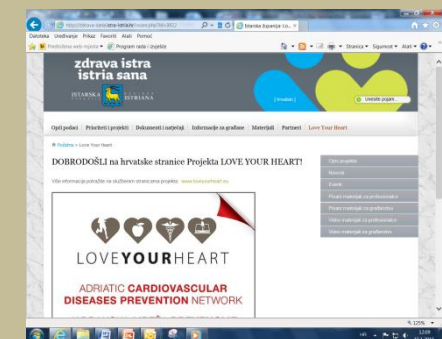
http://zdrava-istra.istra-istria.hr/index.php?id=3012
Istarska županija co...
Datoteka Uređivanje Prikaz Favoriti Alati Pomoć
Predložene web-mjesta Program rada i izvješće
Stranica Sigurnost Alati

zdrava istra
istria sana

ISTARSKA ŽUPANIJA REGIONE ISTRIANA
[ hrvatski ]
Unesite pojam...

Opći podaci Prioriteti i projekti Dokumenti i natječaji Informacije za građane Materijali Partneri Love Your Heart

Početna > Love Your Heart

DOBRODOŠLI na hrvatske stranice Projekta LOVE YOUR HEART!

Više informacija potražite na službenim stranicama projekta: www.loveyourheart.eu

LOVEYOURHEART
ADRIATIC CARDIOVASCULAR
DISEASES PREVENTION NETWORK

Opis projekta
Novosti
Eventi
Pisani materijali za profesionalce
Pisani materijali za građanstvo
Video materijali za profesionalce
Video materijali za građanstvo

125%